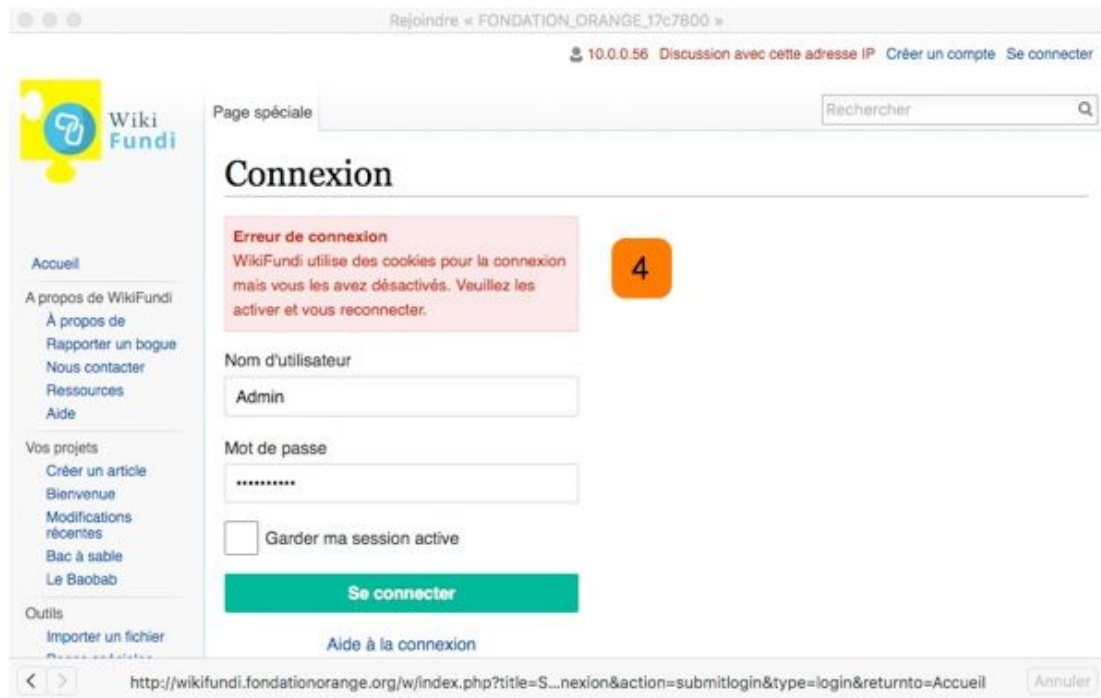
Rejoindre « FONDATION_ORANGE_17c7800 »

10.0.0.56 Discussion avec cette adresse IP Créer un compte Se connecter

Wiki Fundi

Page spéciale

Rechercher

Connexion

Erreur de connexion
WikiFundi utilise des cookies pour la connexion mais vous les avez désactivés. Veuillez les activer et vous reconnecter.

4

Nom d'utilisateur

Admin

Mot de passe

••••••••••

Garder ma session active

Se connecter

Aide à la connexion

Accueil

A propos de WikiFundi
À propos de
Rapporter un bogue
Nous contacter
Ressources
Aide

Vos projets
Créer un article
Bienvenue
Modifications récentes
Bac à sable
Le Baobab

Outils
Importer un fichier
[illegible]

http://wikifundi.fondationorange.org/w/index.php?title=S...nexion&action=submitlogin&type=login&returnto=Accueil

Annuler